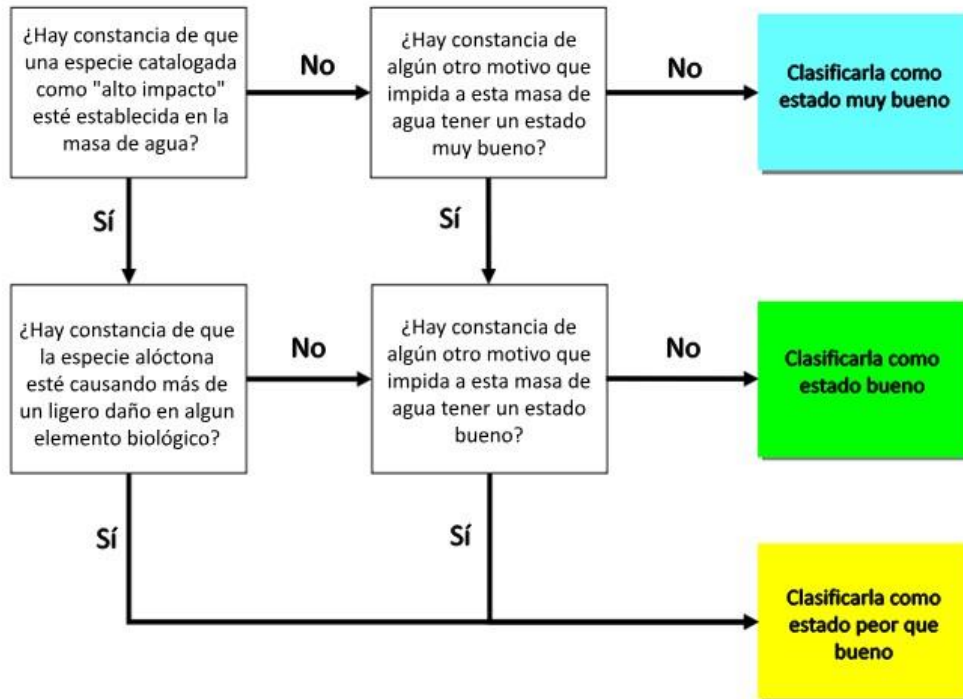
¿Hay constancia de que una especie catalogada como "alto impacto" esté establecida en la masa de agua?

No

¿Hay constancia de algún otro motivo que impida a esta masa de agua tener un estado muy bueno?

No

Clasificarla como estado muy bueno

Sí

Sí

¿Hay constancia de que la especie alóctona esté causando más de un ligero daño en algun elemento biológico?

No

¿Hay constancia de algún otro motivo que impida a esta masa de agua tener un estado bueno?

No

Clasificarla como estado bueno

Sí

Sí

Clasificarla como estado peor que bueno